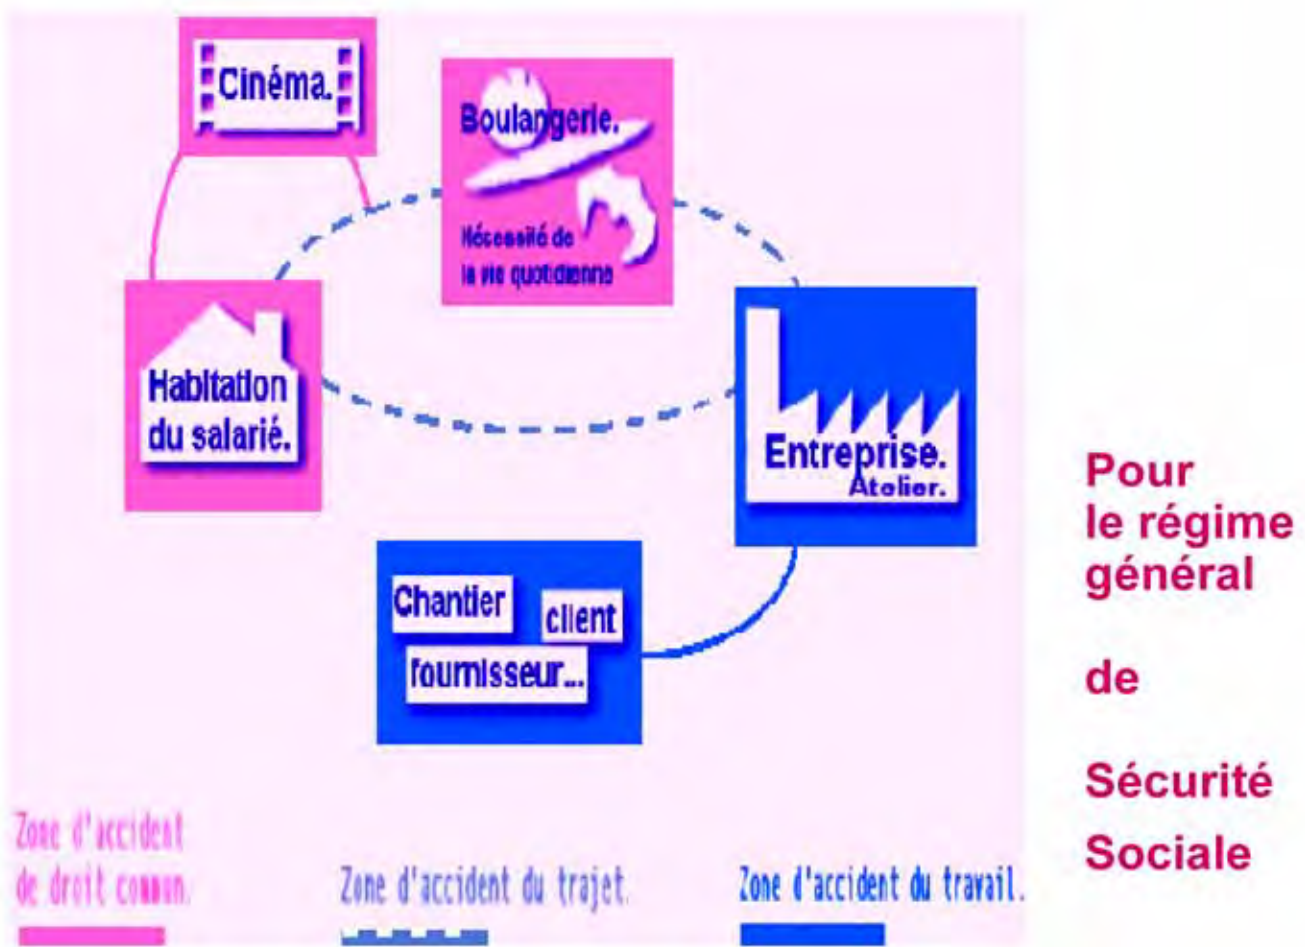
Cinéma.

Boulangerie.

Nécessité de la vie quotidienne

Habitation du salarié.

Entreprise. Atelier.

Chantier client fournisseur...

Zone d'accident de droit commun.

Zone d'accident du trajet.

Zone d'accident du travail.

Pour le régime général de Sécurité Sociale